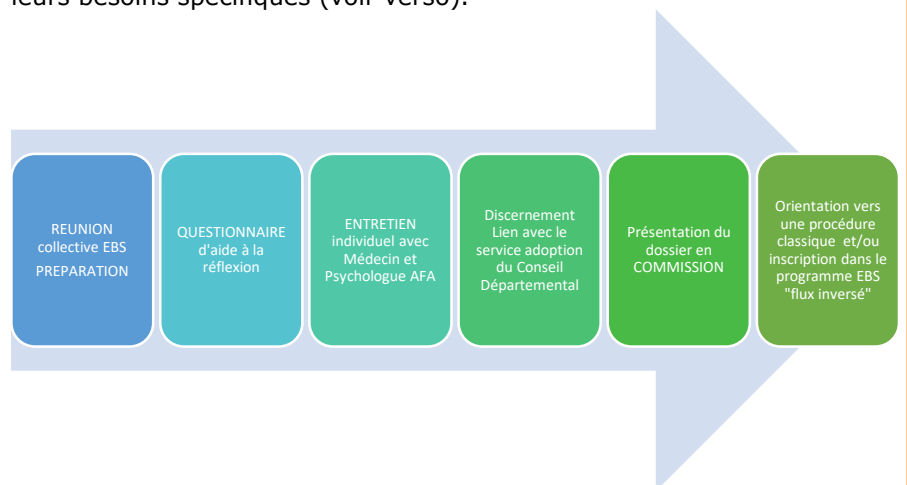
leurs besoins spécifiques (voir verso).

REUNION collective EBS PREPARATION

QUESTIONNAIRE d'aide à la réflexion

ENTRETIEN individuel avec Médecin et Psychologue AFA

Discernement Lien avec le service adoption du Conseil Départemental

Présentation du dossier en COMMISSION

Orientation vers une procédure classique et/ou inscription dans le programme EBS "flux inversé"